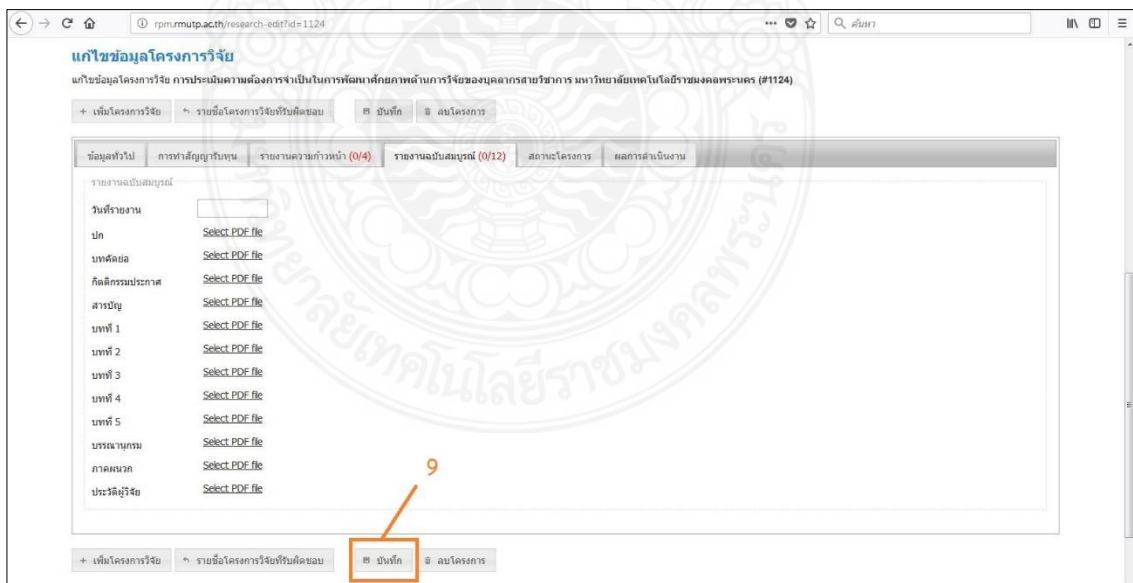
rpm.rmutp.ac.th/research-edit?id=1124

ค้นหา

แก้ไขข้อมูลโครงการวิจัย

แก้ไขข้อมูลโครงการวิจัย การประเมินความต้องการจำเป็นในการพัฒนาศักยภาพด้านการวิจัยของบุคลากรสายวิชาการ มหาวิทยาลัยเทคโนโลยีราชมงคลพระนคร (#1124)

+ เพิ่มโครงการวิจัย | รายชื่อโครงการวิจัยที่รับผิดชอบ | บันทึก | ลบโครงการ

ข้อมูลทั่วไป | การทำสัญญารับทุน | รายงานความก้าวหน้า (0/4) | รายงานฉบับสมบูรณ์ (0/12) | สถานะโครงการ | ผลการดำเนินงาน

รายงานฉบับสมบูรณ์

วันที่รายงาน

ปก Select PDF file

บทคัดย่อ Select PDF file

กิตติกรรมประกาศ Select PDF file

สารบัญ Select PDF file

บทที่ 1 Select PDF file

บทที่ 2 Select PDF file

บทที่ 3 Select PDF file

บทที่ 4 Select PDF file

บทที่ 5 Select PDF file

บรรณานุกรม Select PDF file

ภาคผนวก Select PDF file

ประวัติผู้วิจัย Select PDF file

9

+ เพิ่มโครงการวิจัย | รายชื่อโครงการวิจัยที่รับผิดชอบ | บันทึก | ลบโครงการ